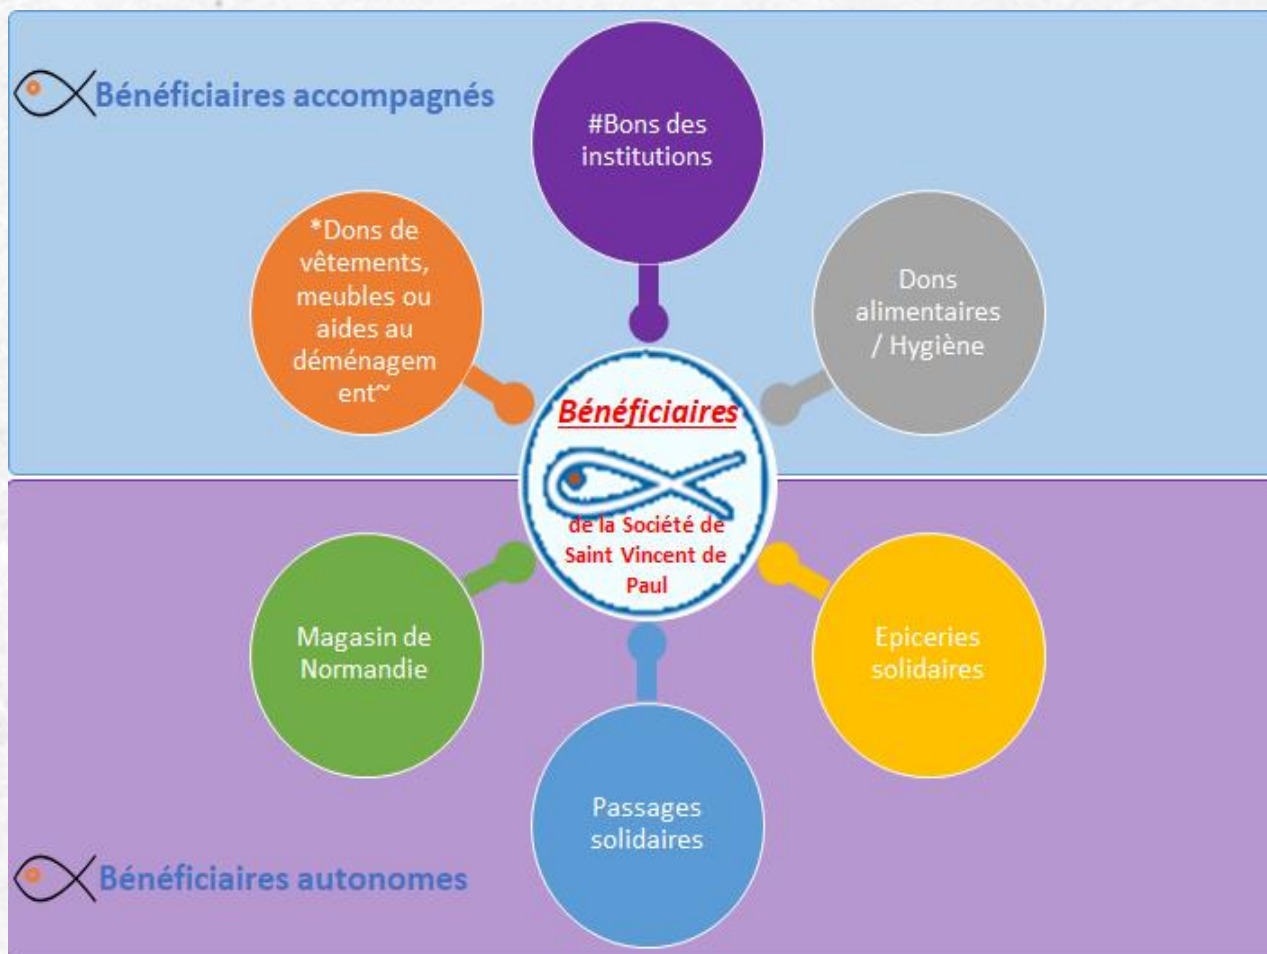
Bénéficiaires accompagnés

#Bons des institutions

*Dons de vêtements, meubles ou aides au déménagem ent~

Dons alimentaires / Hygiène

Bénéficiaires

de la Société de Saint Vincent de Paul

Magasin de Normandie

Epiceries solidaires

Passages solidaires

Bénéficiaires autonomes